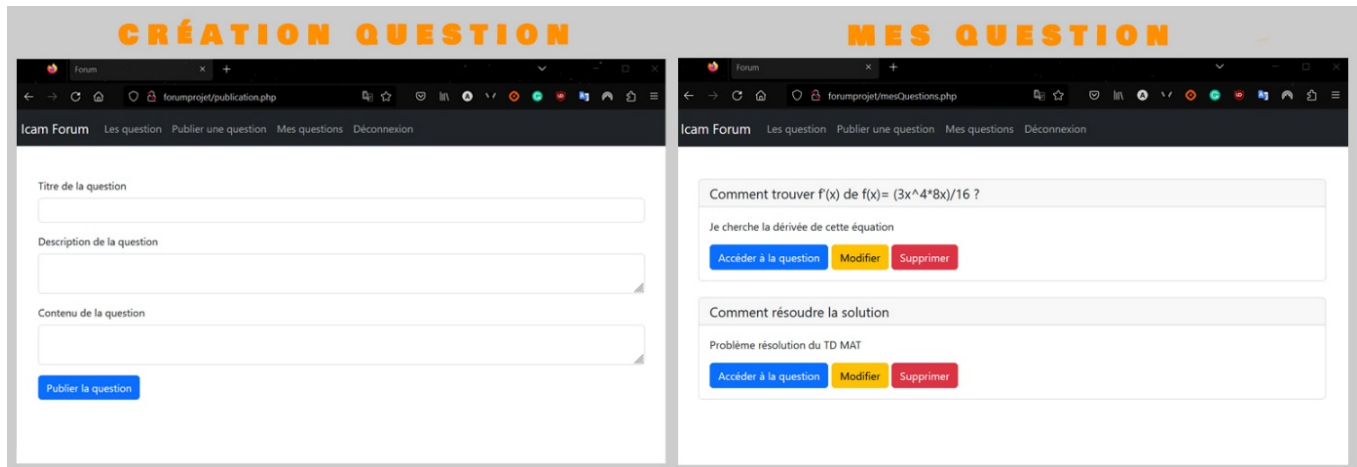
CRÉATION QUESTION

Forum

forumprojet/publication.php

Icam Forum Les question Publier une question Mes questions Déconnexion

Titre de la question

Description de la question

Contenu de la question

Publier la question

MES QUESTION

Forum

forumprojet/mesQuestions.php

Icam Forum Les question Publier une question Mes questions Déconnexion

Comment trouver f'(x) de f(x)= (3x^4*8x)/16 ?

Je cherche la dérivée de cette équation

Accéder à la question Modifier Supprimer

Comment résoudre la solution

Problème résolution du TD MAT

Accéder à la question Modifier Supprimer